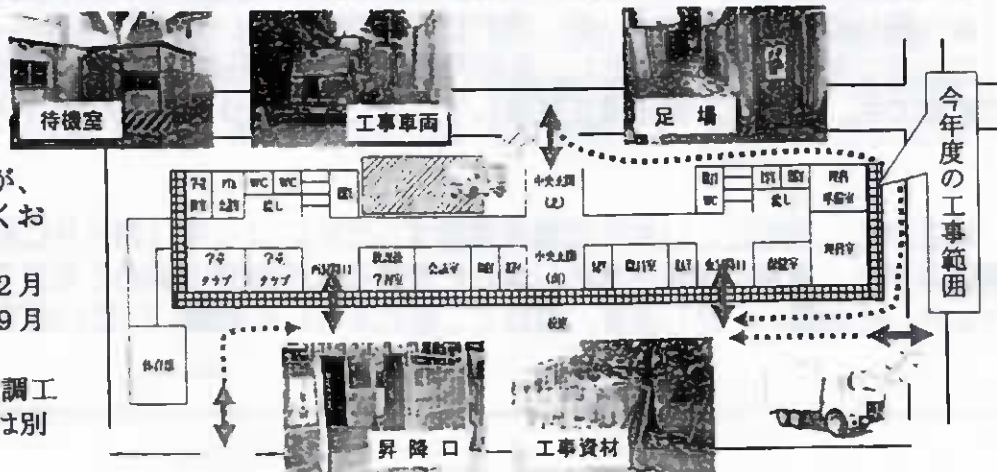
待機室

工事車両

足 場

今年度の工事範囲

が、
くお

2 月
9 月

調工
は別

倉庫
階段

和室
会議

WC

WC

流し

中央玄関
(北)

階段
WC

流し

用具
準備室

クラブ

クラブ

昇降口

放送室
プラ室

会議室

階段

中央玄関
(南)

職員室

昇降口

放送室

体育館

校庭

昇 降 口

工事資材